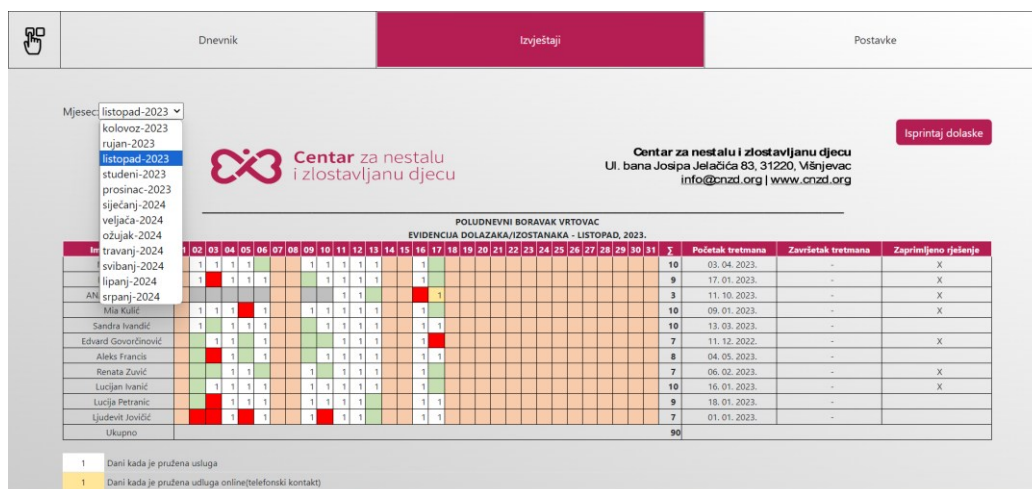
Dnevnik | Izvještaji | Postavke

Mjesec: listopad-2023
kolovoz-2023
rujan-2023
listopad-2023
studeni-2023
prosinac-2023
siječanj-2024
veljača-2024
ožujak-2024
travanj-2024
svibanj-2024
lipanj-2024
srpanj-2024

Isprintaj dolaske

Centar za nestalu i zlostavljanu djecu

Centar za nestalu i zlostavljanu djecu
Ul. bana Josipa Jelačića 83, 31220, Višnjevac
info@cnzd.org | www.cnzd.org

POLUDNEVNI BORAVAK VRTOVAC
EVIDENCIJA DOLAZAKA/IZOSTANAKA - LISTOPAD, 2023.

| Im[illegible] | 01 | 02 | 03 | 04 | 05 | 06 | 07 | 08 | 09 | 10 | 11 | 12 | 13 | 14 | 15 | 16 | 17 | 18 | 19 | 20 | 21 | 22 | 23 | 24 | 25 | 26 | 27 | 28 | 29 | 30 | 31 | ∑ | Početak tretmana | Završetak tretmana | Zaprimljeno rješenje |
|---|---|---|---|---|---|---|---|---|---|---|---|---|---|---|---|---|---|---|---|---|---|---|---|---|---|---|---|---|---|---|---|---|---|---|---|
| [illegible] | | 1 | 1 | 1 | 1 | | | | 1 | 1 | 1 | 1 | 1 | | | 1 | | | | | | | | | | | | | | | | 10 | 03. 04. 2023. | - | X |
| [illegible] | | 1 | | 1 | 1 | | | | 1 | 1 | 1 | 1 | 1 | | | 1 | | | | | | | | | | | | | | | | 9 | 17. 01. 2023. | - | X |
| AN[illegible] | | | | | | | | | | | 1 | 1 | | | | | 1 | | | | | | | | | | | | | | | 3 | 11. 10. 2023. | - | X |
| Mia Kulić | | 1 | 1 | 1 | | 1 | | | 1 | 1 | 1 | 1 | 1 | | | 1 | | | | | | | | | | | | | | | | 10 | 09. 01. 2023. | - | X |
| Sandra Ivandić | | 1 | | 1 | 1 | 1 | | | 1 | | 1 | 1 | 1 | | | 1 | 1 | | | | | | | | | | | | | | | 10 | 13. 03. 2023. | - | |
| Edvard Govorčinović | | | 1 | 1 | | 1 | | | | | 1 | 1 | 1 | | | 1 | | | | | | | | | | | | | | | | 7 | 11. 12. 2022. | - | X |
| Aleks Francis | | 1 | | 1 | 1 | 1 | | | | 1 | 1 | 1 | 1 | | | 1 | 1 | | | | | | | | | | | | | | | 8 | 04. 05. 2023. | - | |
| Renata Zuvić | | | 1 | 1 | | 1 | | | 1 | | 1 | 1 | | | | 1 | | | | | | | | | | | | | | | | 7 | 06. 02. 2023. | - | X |
| Lucijan Ivanić | | | 1 | 1 | 1 | 1 | | | 1 | 1 | 1 | 1 | 1 | | | 1 | | | | | | | | | | | | | | | | 10 | 16. 01. 2023. | - | X |
| Lucija Petranic | | 1 | | 1 | 1 | 1 | | | 1 | 1 | 1 | 1 | | | | 1 | 1 | | | | | | | | | | | | | | | 9 | 18. 01. 2023. | - | |
| Ljudevit Jovičić | | | | 1 | | 1 | | | 1 | | 1 | 1 | | | | 1 | 1 | | | | | | | | | | | | | | | 7 | 01. 01. 2023. | - | |
| Ukupno | | | | | | | | | | | | | | | | | | | | | | | | | | | | | | | | 90 | | | |

1 Dani kada je pružena usluga
1 Dani kada je pružena udluga online(telefonski kontakt)